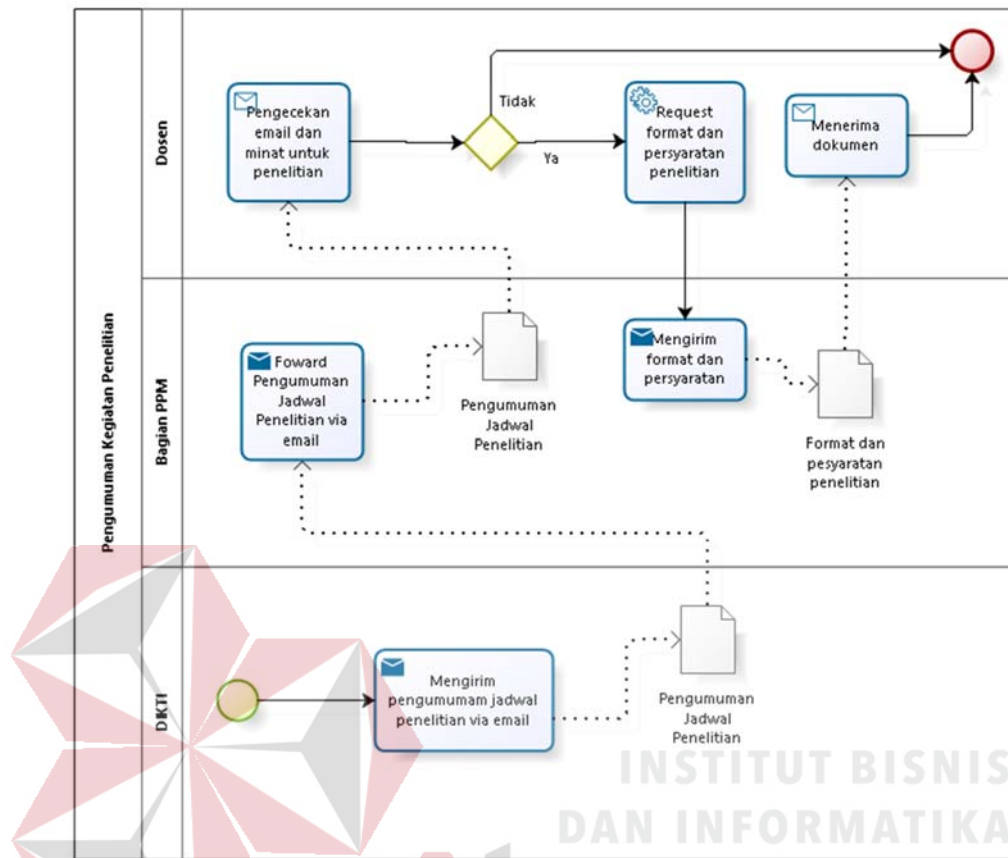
Pengumuman Kegiatan Penelitian

Dosen

Pengecekan email dan minat untuk penelitian

Tidak

Ya

Request format dan persyaratan penelitian

Menerima dokumen

Bagian PPM

Foward Pengumuman Jadwal Penelitian via email

Pengumuman Jadwal Penelitian

Mengirim format dan persyaratan

Format dan pesyaratan penelitian

DKTI

Mengirim pengumumam jadwal penelitian via email

Pengumuman Jadwal Penelitian

INSTITUT BISNIS
DAN INFORMATIKA